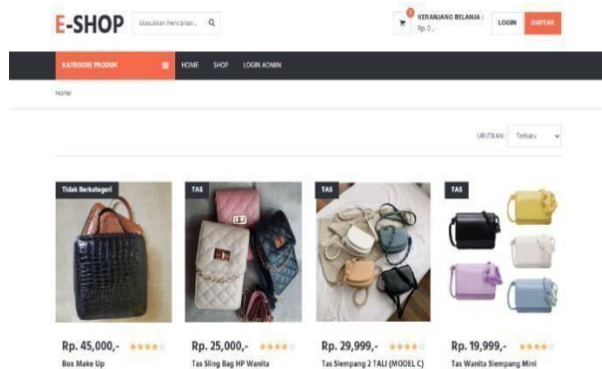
E-SHOP

Masukkan Pencarian...

0

KERANJANG BELANJA : Rp 0,-

LOGIN

DAFTAR

KATEGORI PRODUK

HOME SHOP LOGIN ADMIN

Home

URUTKAN : Terbaru

Tidak Berkategori

Rp. 45,000,-

Box Make Up

TAS

Rp. 25,000,-

Tas Sling Bag HP Wanita

TAS

Rp. 29,999,-

Tas Slempang 2 TALI (MODEL C)

TAS

Rp. 19,999,-

Tas Wanita Slempang Mini